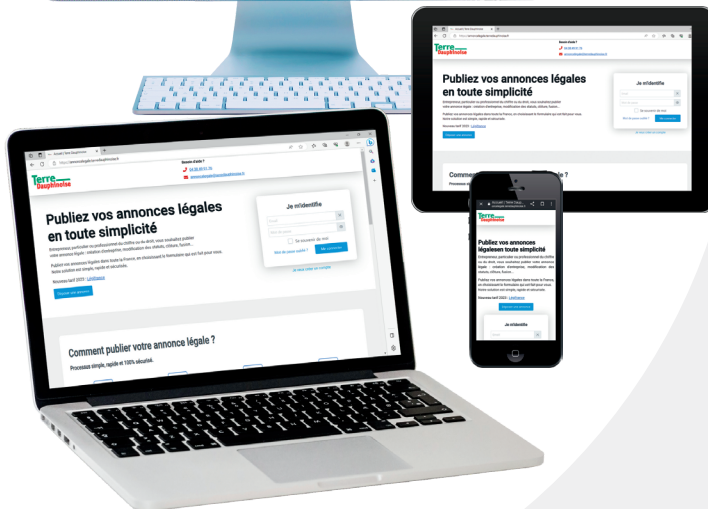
Terre Dauphinoise

Besoin d'aide ?

Publiez vos annonces légales en toute simplicité

Entrepreneur, particulier ou professionnel du chiffre ou du droit, vous souhaitez publier votre annonce légale : création d'entreprise, modification des statuts, clôture, fusion...

Publiez vos annonces légales dans toute la France, en choisissant le formulaire qui est fait pour vous. Notre solution est simple, rapide et sécurisée.

Nouveau tarif 2023 : Lire

Déposer une annonce

Je m'identifie

Se souvenir de moi

Mot de passe oublié ?

Me connecter

Je veux créer un compte

Comment publier votre annonce légale ?

Processus simple, rapide et 100% sécurisé.

Publiez vos annonces légaleen toute simplicité

Entrepreneur, particulier ou professionnel du chiffre ou du droit, vous souhaitez publier votre annonce légale : création d'entreprise, modification des statuts, clôture, fusion...

Publiez vos annonces légales dans toute la France, en choisissant le formulaire qui est fait pour vous. Notre solution est simple, rapide et sécurisée.

Nouveau tarif 2023 : Lire

Déposer une annonce

Je m'identifie